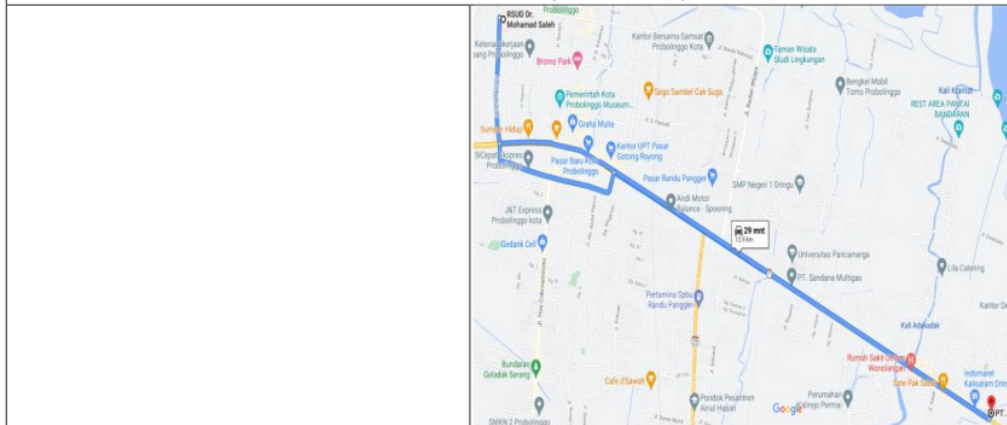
Probolinggo

RSUD Dr. Mohamad Saleh

Ketenagakerjaan Kota Probolinggo

Bromo Park

Kantor Bersama Samsat Probolinggo Kota

Taman Wisata Studi Lingkungan

Bengkel Mobil Tomo Probolinggo

Kali Klampit

REST AREA PANTAI BANDARAN

Pemerintah Kota Probolinggo Museum...

Sego Sambel Cak Suga

Sumber Hidup

Graha Mulia

Kantor UPT Pasar Gotong Royong

SiCepat Ekspres Probolinggo

Pasar Baru Kota Probolinggo

Pasar Randu Pangger

SMP Negeri 1 Dringu

Andi Motor Balance - Spooring

J&T Express Probolinggo kota

29 mnt
13,9 km

Gedank Celi

Universitas Pancamarga

PT. Sandana Multigas

Lila Catering

Pertamina Sptu Randu Pangger

Kantor

Kali Adakadak

Rumah Sakit Umum Wonolangan

Indomaret Kalisalam Dringu

Bundaran Geladak Serang

Cafe d'Sawah

Sate Pak Sabar

Perumahan Kalirejo Permai

Pondok Pesantren Ainul Hajjari

Google

SMKN 2 Probolinggo

PT.

Jl. Hayam Wuruk

Jl. Mastrip